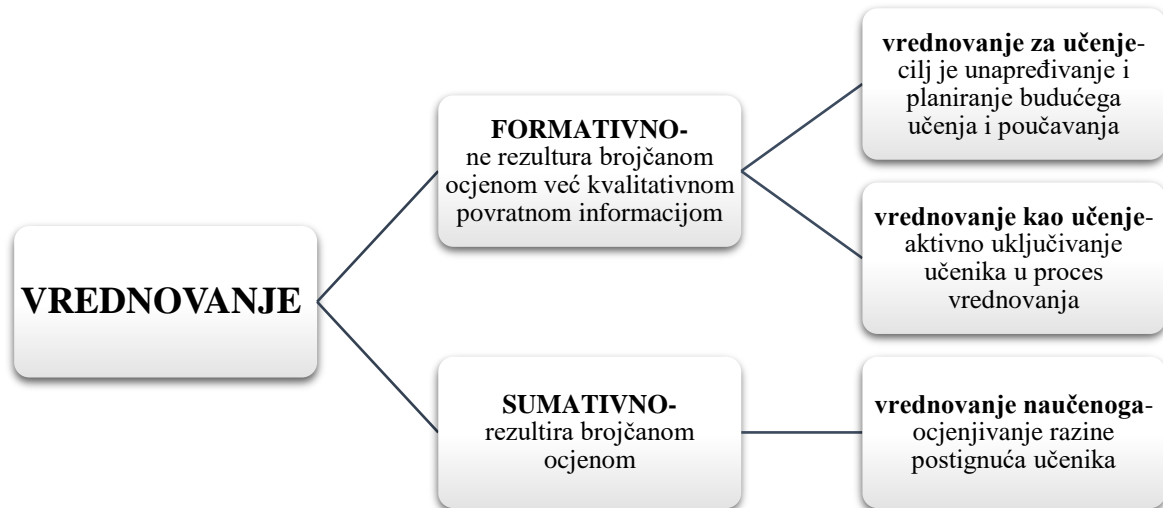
VREDNOVANJE

FORMATIVNO-
ne rezultura brojčanom ocjenom već kvalitativnom povratnom informacijom

vrednovanje za učenje-
cilj je unapređivanje i planiranje budućega učenja i poučavanja

vrednovanje kao učenje-
aktivno uključivanje učenika u proces vrednovanja

SUMATIVNO-
rezultira brojčanom ocjenom

vrednovanje naučenoga-
ocjenjivanje razine postignuća učenika